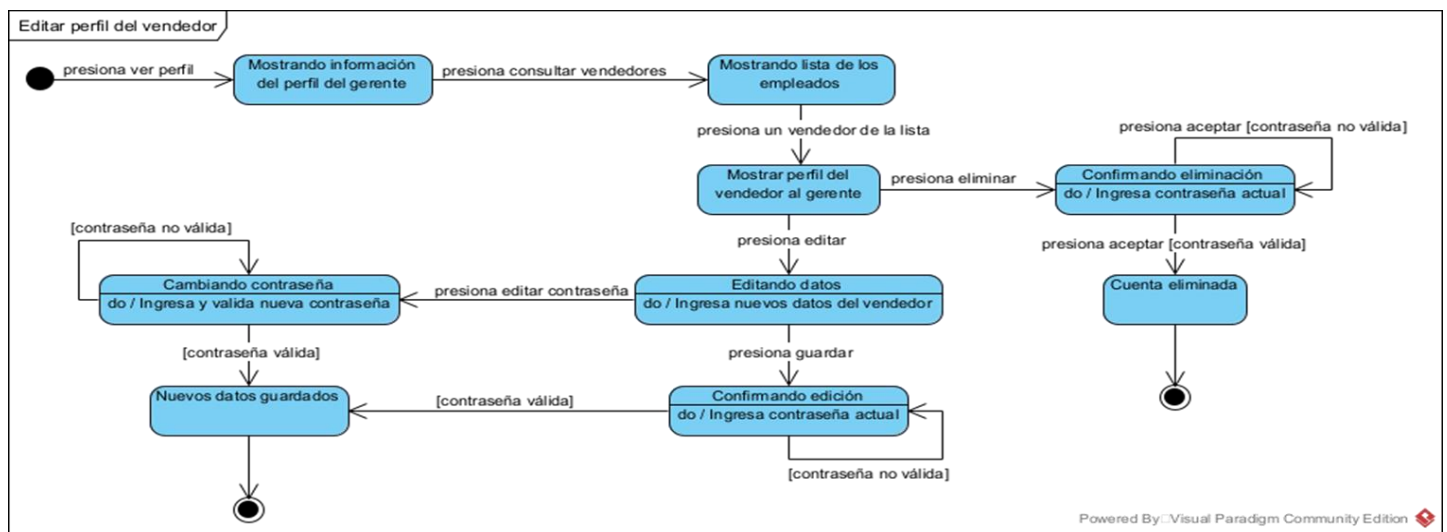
Editar perfil del vendedor

presiona ver perfil

Mostrando información del perfil del gerente

presiona consultar vendedores

Mostrando lista de los empleados

presiona un vendedor de la lista

Mostrar perfil del vendedor al gerente

presiona eliminar

presiona aceptar [contraseña no válida]

Confirmando eliminación
do / Ingresa contraseña actual

presiona aceptar [contraseña válida]

Cuenta eliminada

presiona editar

[contraseña no válida]

Cambiando contraseña
do / Ingresa y valida nueva contraseña

presiona editar contraseña

Editando datos
do / Ingresa nuevos datos del vendedor

presiona guardar

[contraseña válida]

Nuevos datos guardados

[contraseña válida]

Confirmando edición
do / Ingresa contraseña actual

[contraseña no válida]

Powered By□Visual Paradigm Community Edition